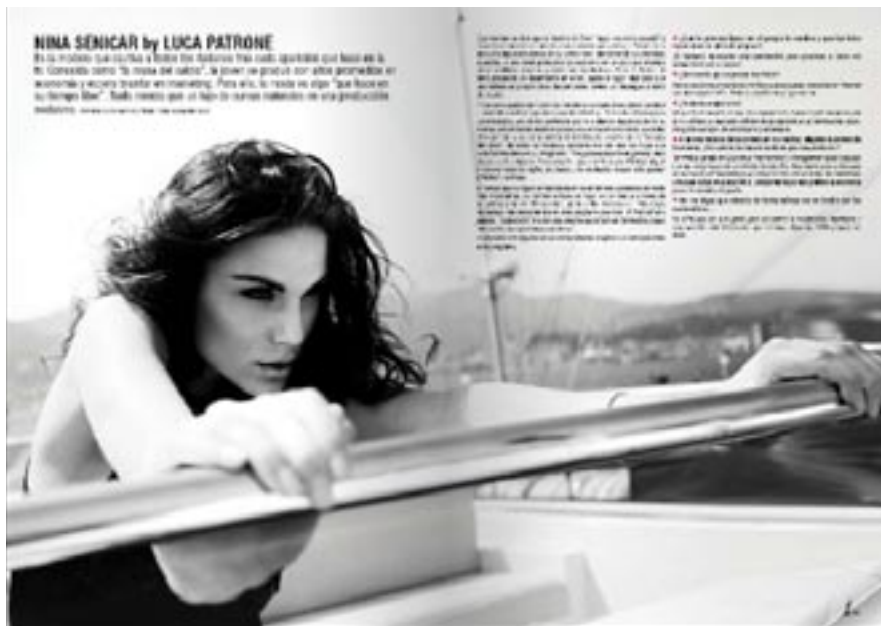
NINA SENICAR by LUCA PATRONE

Es la modelo que cautiva a Italia tras su paso por la TV. Conocida como "la musa del salón", la joven se graduó con altas puntuaciones en economía y ahora triunfa en marketing. Para ella, la moda es algo "que haces en tu tiempo libre". Todo menos que un flash de cuerpo tallados en su producción moderna. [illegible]

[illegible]

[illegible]